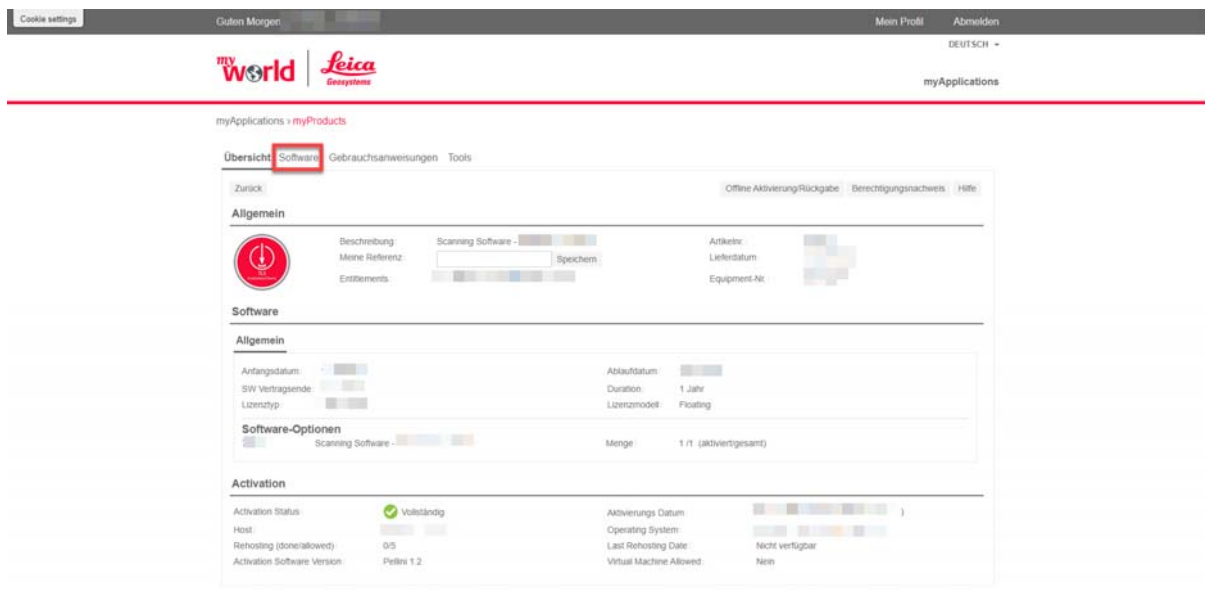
Cookie settings

Guten Morgen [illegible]

Mein Profil Abmelden

DEUTSCH ▾

my World Leica Geosystems

myApplications

myApplications › myProducts

Übersicht Software Gebrauchsanweisungen Tools

Zurück

Offline Aktivierung/Rückgabe Berechtigungsnachweis Hilfe

Allgemein

Beschreibung: Scanning Software - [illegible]

Meine Referenz: Speichern

Entitlements: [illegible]

Artikelnr.: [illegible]

Lieferdatum: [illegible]

Equipment-Nr.: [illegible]

Software

Allgemein

Anfangsdatum: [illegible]

SW Vertragsende: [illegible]

Lizenztyp: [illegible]

Ablaufdatum: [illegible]

Duration: 1 Jahr

Lizenzmodell: Floating

Software-Optionen

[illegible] Scanning Software - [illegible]

Menge: 1 /1 (aktiviert/gesamt)

Activation

Activation Status: Vollständig

Host: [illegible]

Rehosting (done/allowed): 0/5

Activation Software Version: Pellini 1.2

Aktivierungs Datum: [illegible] )

Operating System: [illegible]

Last Rehosting Date: Nicht verfügbar

Virtual Machine Allowed: Nein